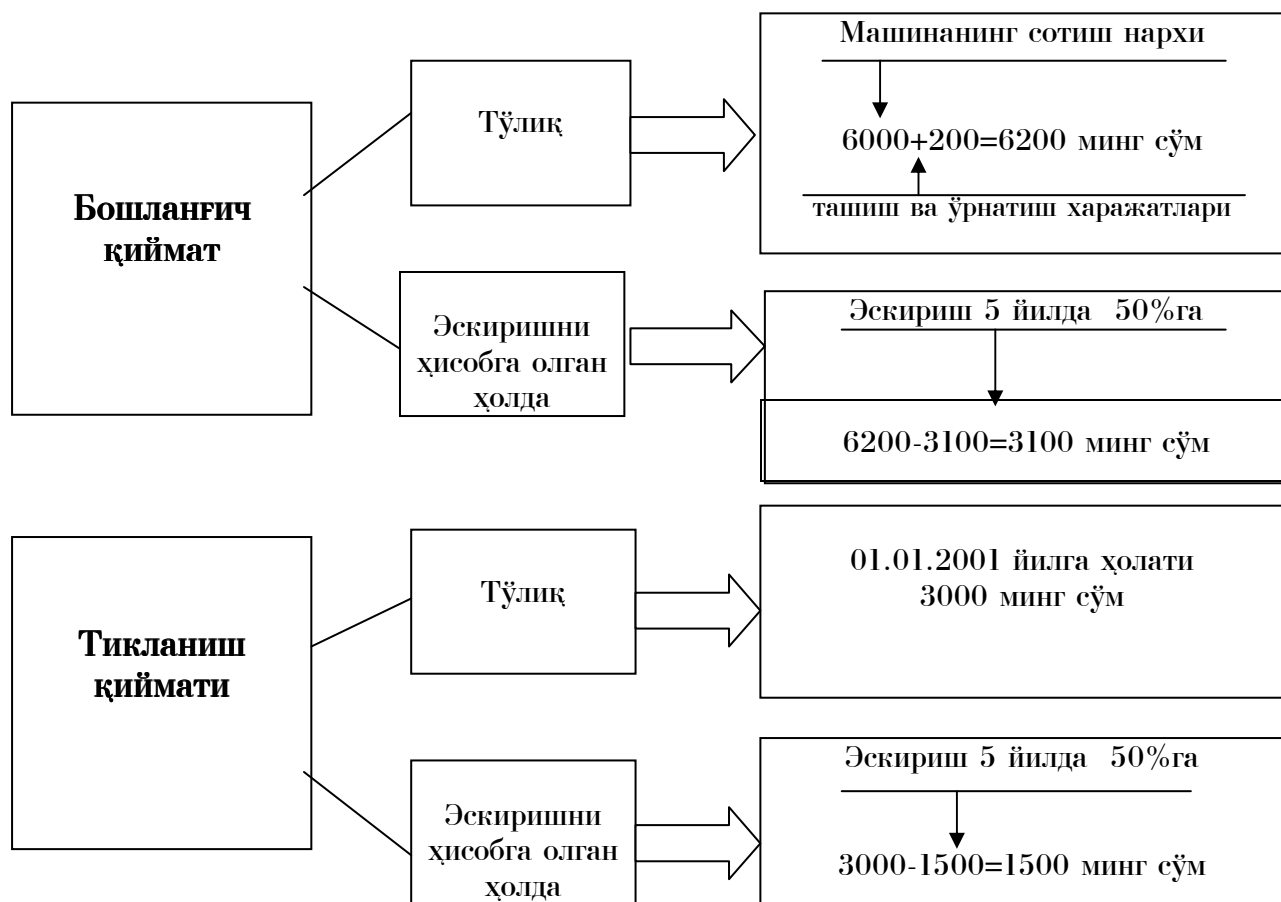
Бошланғич қиймат

Тўлиқ

Машинанинг сотиш нархи

6000+200=6200 минг сўм

ташиш ва ўрнатиш харажатлари

Эскиришни ҳисобга олган ҳолда

Эскириш 5 йилда 50%га

6200-3100=3100 минг сўм

Тикланиш қиймати

Тўлиқ

01.01.2001 йилга ҳолати 3000 минг сўм

Эскиришни ҳисобга олган ҳолда

Эскириш 5 йилда 50%га

3000-1500=1500 минг сўм